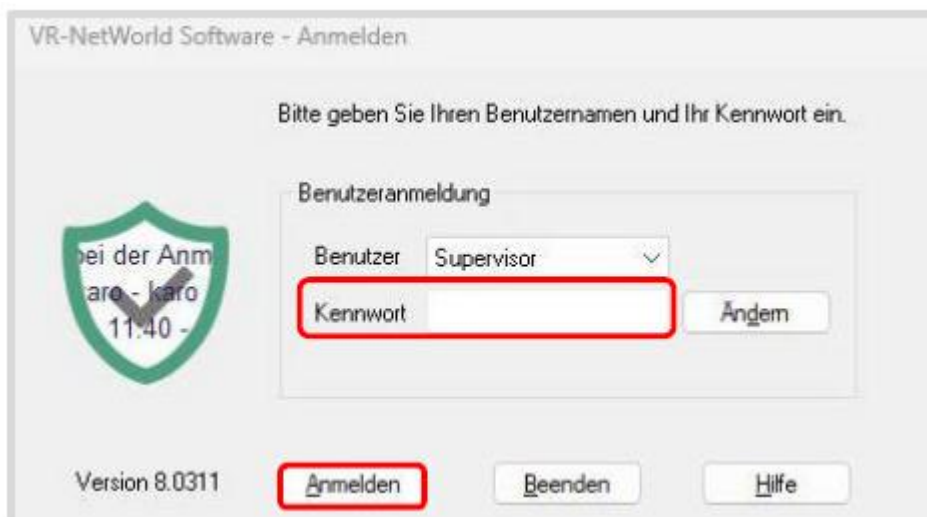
VR-NetWorld Software - Anmelden

Bitte geben Sie Ihren Benutzernamen und Ihr Kennwort ein.

Benutzeranmeldung

Benutzer Supervisor

Kennwort

Ändern

bei der Anm
karo - karo
11:40 -

Version 8.0311

Anmelden

Beenden

Hilfe